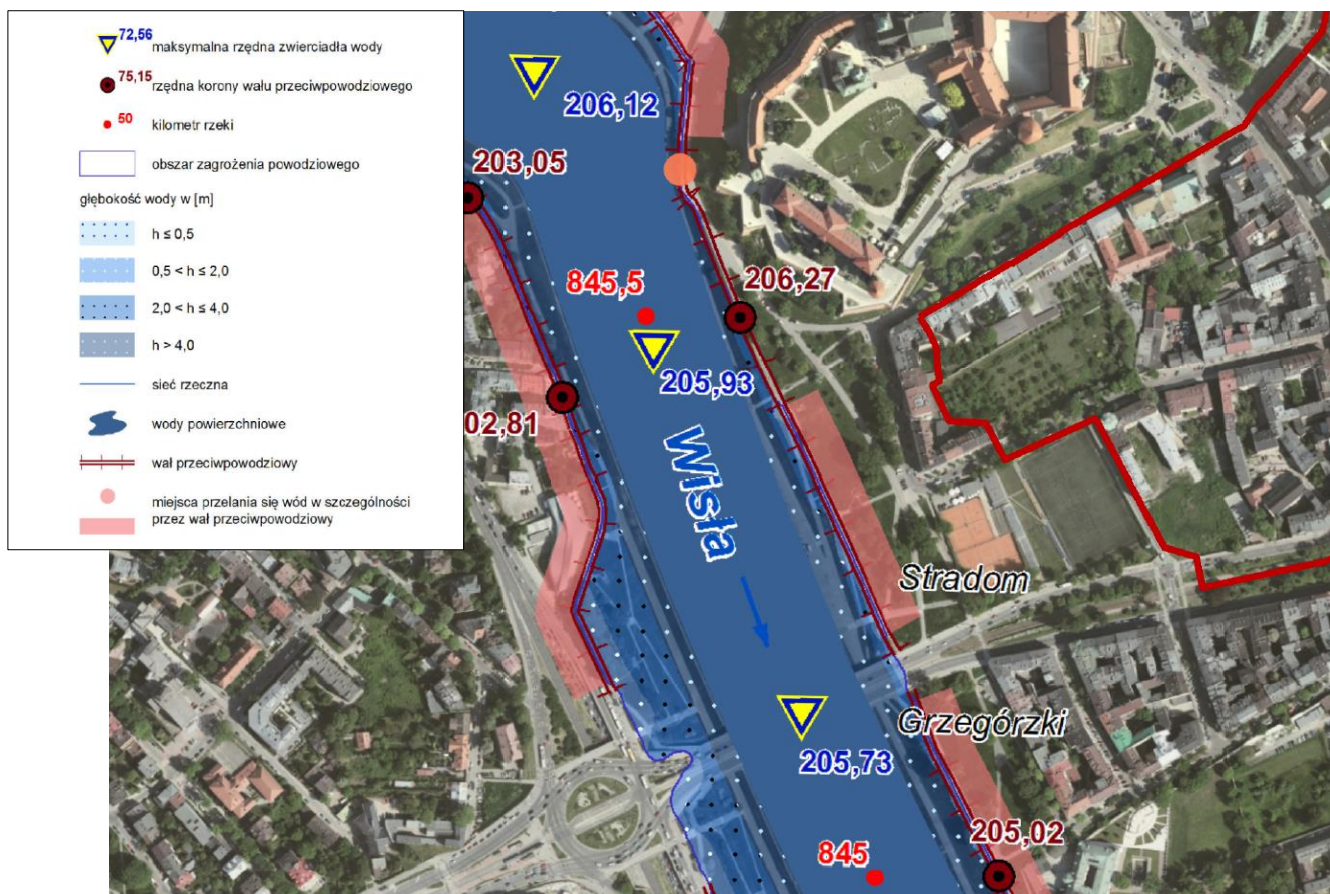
72,56 maksymalna rzędna zwierciadła wody

75,15 rzędna korony wału przeciwpowodziowego

50 kilometr rzeki

obszar zagrożenia powodziowego

głębokość wody w [m]

h ≤ 0,5

0,5 < h ≤ 2,0

2,0 < h ≤ 4,0

h > 4,0

sieć rzeczna

wody powierzchniowe

wał przeciwpowodziowy

miejsca przelania się wód w szczególności przez wał przeciwpowodziowy

206,12

203,05

206,27

845,5

205,93

02,81

Wisła

Stradom

Grzegórzki

205,73

205,02

845